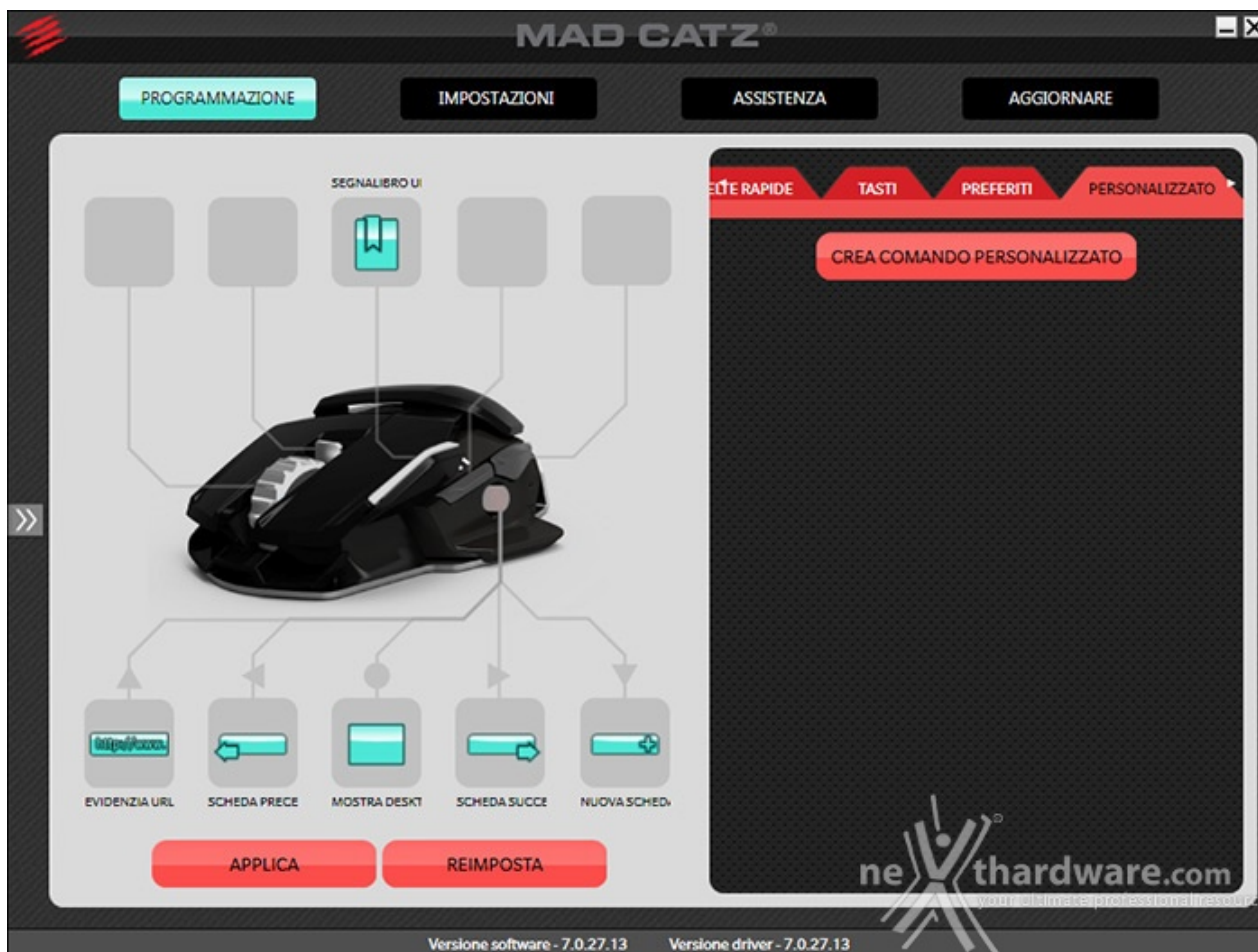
MAD CATZ®

PROGRAMMAZIONE
IMPOSTAZIONI
ASSISTENZA
AGGIORNARE

SEGNALIBRO UI

ELTE RAPIDE
TASTI
PREFERITI
PERSONALIZZATO

CREA COMANDO PERSONALIZZATO

http://www.

EVIDENZIA URL
SCHEDA PRECE
MOSTRA DESKT
SCHEDA SUCCE
NUOVA SCHED

APPLICA
REIMPOSTA

nexthardware.com
your ultimate professional resour

Versione software - 7.0.27.13
Versione driver - 7.0.27.13